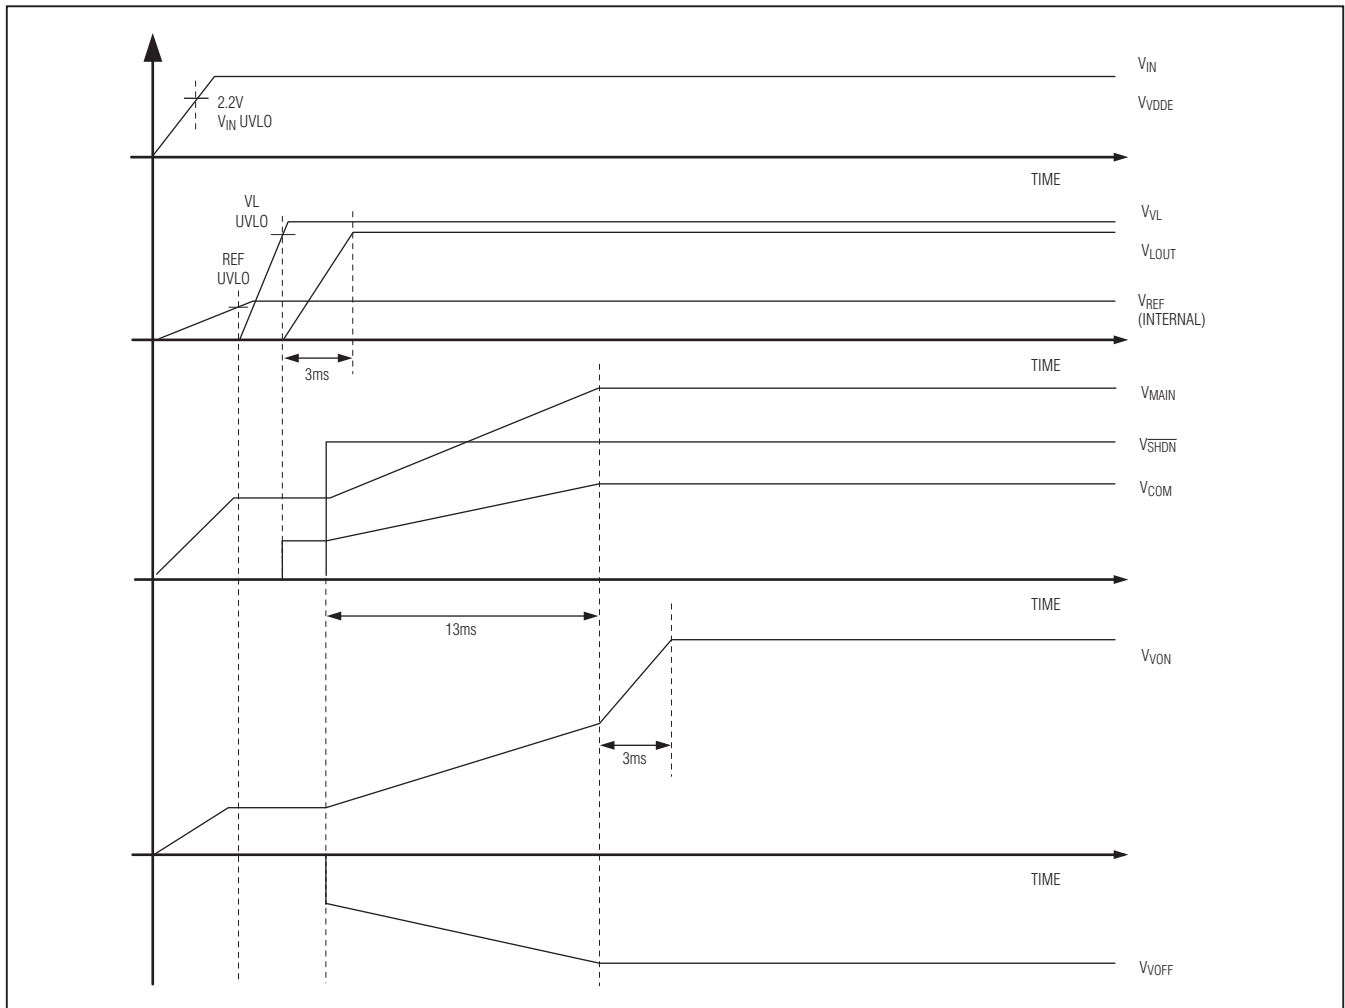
$V_{IN}$

2.2V
$V_{IN}$ UVLO

$V_{VDDE}$

TIME

VL
UVLO

$V_{VL}$

$V_{LOUT}$

REF
UVLO

$V_{REF}$
(INTERNAL)

3ms

TIME

$V_{MAIN}$

$V_{\overline{SHDN}}$

$V_{COM}$

TIME

13ms

$V_{VON}$

3ms

TIME

$V_{VOFF}$